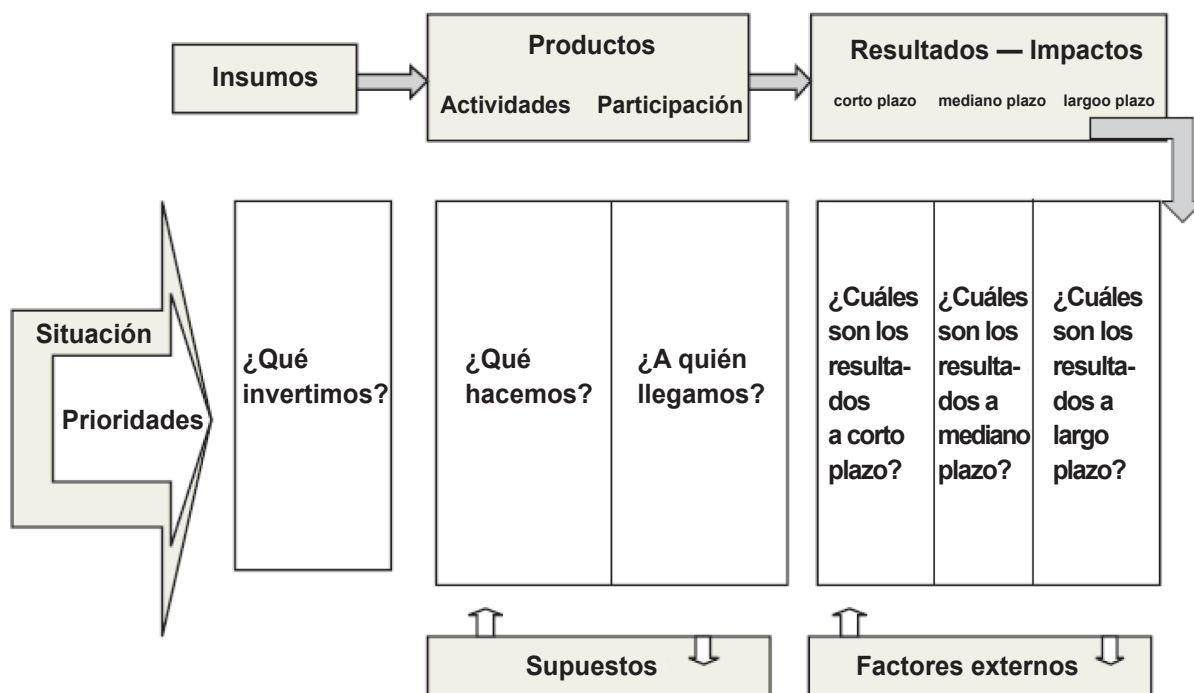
Insumos

Productos
Actividades Participación

Resultados — Impactos
corto plazo mediano plazo largoo plazo

Situación
Prioridades

¿Qué invertimos?

¿Qué hacemos?

¿A quién llegamos?

¿Cuáles son los resultados a corto plazo?

¿Cuáles son los resultados a mediano plazo?

¿Cuáles son los resultados a largo plazo?

Supuestos

Factores externos